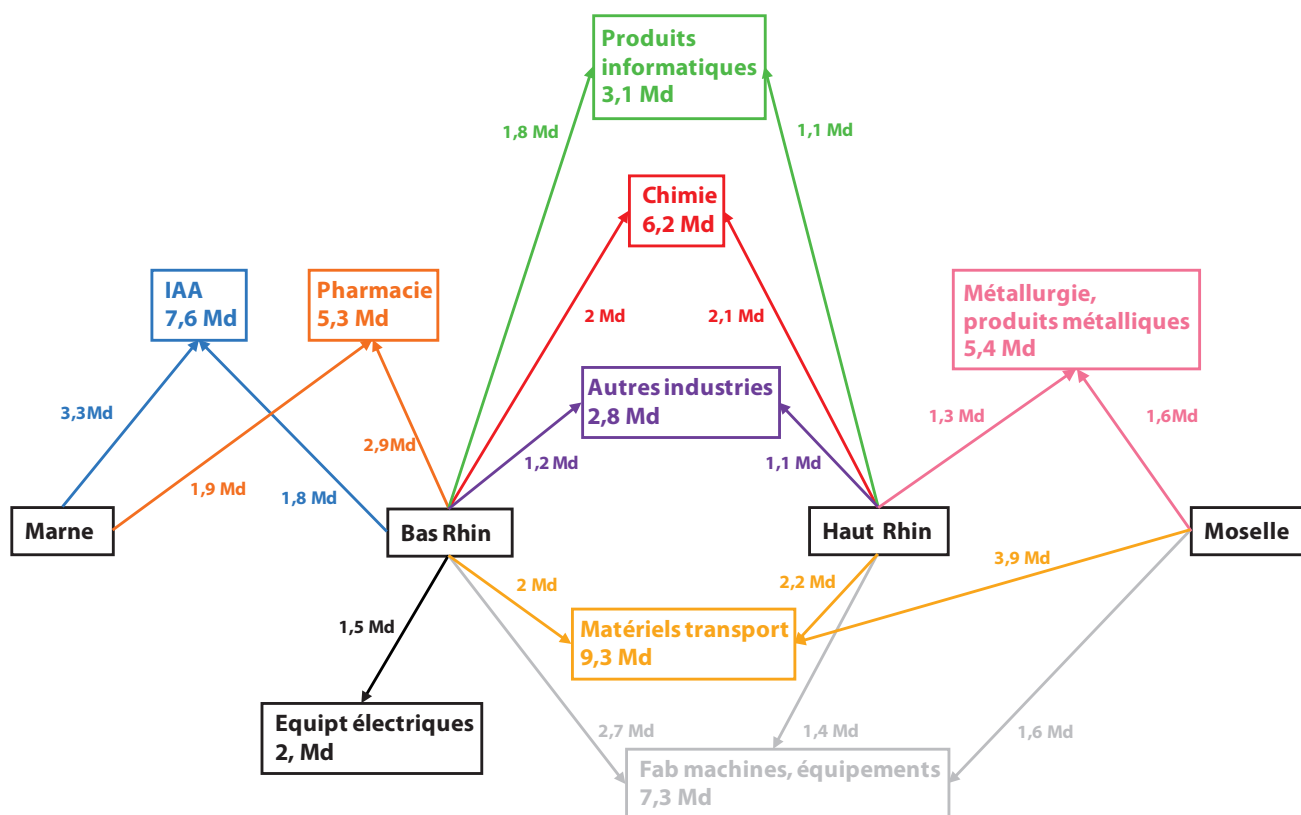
Produits informatiques
3,1 Md

1,8 Md

1,1 Md

Chimie
6,2 Md

IAA
7,6 Md

Pharmacie
5,3 Md

2 Md

2,1 Md

Métallurgie, produits métalliques
5,4 Md

Autres industries
2,8 Md

3,3Md

2,9Md

1,3 Md

1,6Md

1,2 Md

1,1 Md

1,9 Md

1,8 Md

Marne

Bas Rhin

Haut Rhin

Moselle

3,9 Md

2 Md

2,2 Md

1,5 Md

Matériels transport
9,3 Md

Equipt électriques
2, Md

2,7 Md

1,4 Md

1,6 Md

Fab machines, équipements
7,3 Md